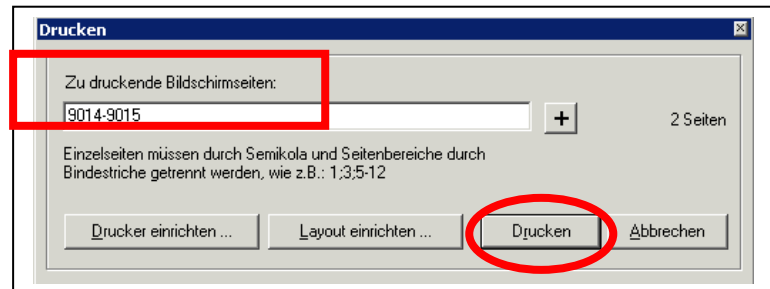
Drucken

Zu druckende Bildschirmseiten:

9014-9015

+

2 Seiten

Einzelseiten müssen durch Semikola und Seitenbereiche durch Bindestriche getrennt werden, wie z.B.: 1;3;5-12

Drucker einrichten ...

Layout einrichten ...

Drucken

Abbrechen